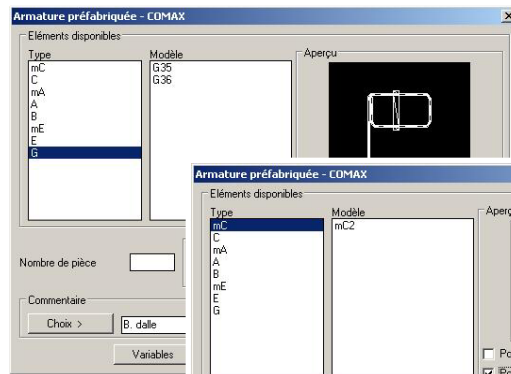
Armature préfabriquée - COMAX

Eléments disponibles

Type
mC
C
mA
A
B
mE
E
G

Modèle
G35
G36

Aperçu

Nombre de pièce

Commentaire

Choix >

B. dalle

Variables

Armature préfabriquée - COMAX

Eléments disponibles

Type
mC
C
mA
A
B
mE
E
G

Modèle
mC2

Aperç

Po